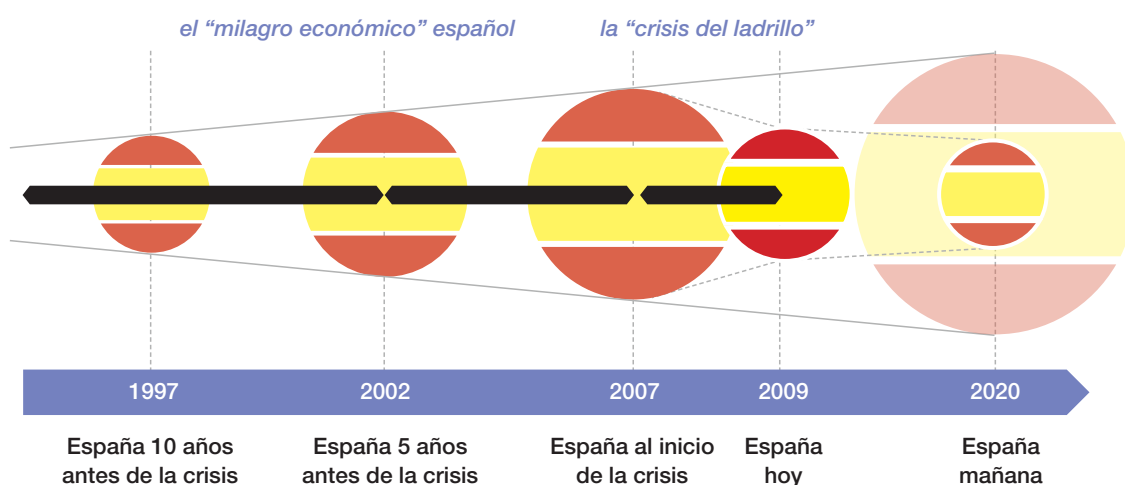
el “milagro económico” español

la “crisis del ladrillo”

1997

2002

2007

2009

2020

España 10 años antes de la crisis

España 5 años antes de la crisis

España al inicio de la crisis

España hoy

España mañana